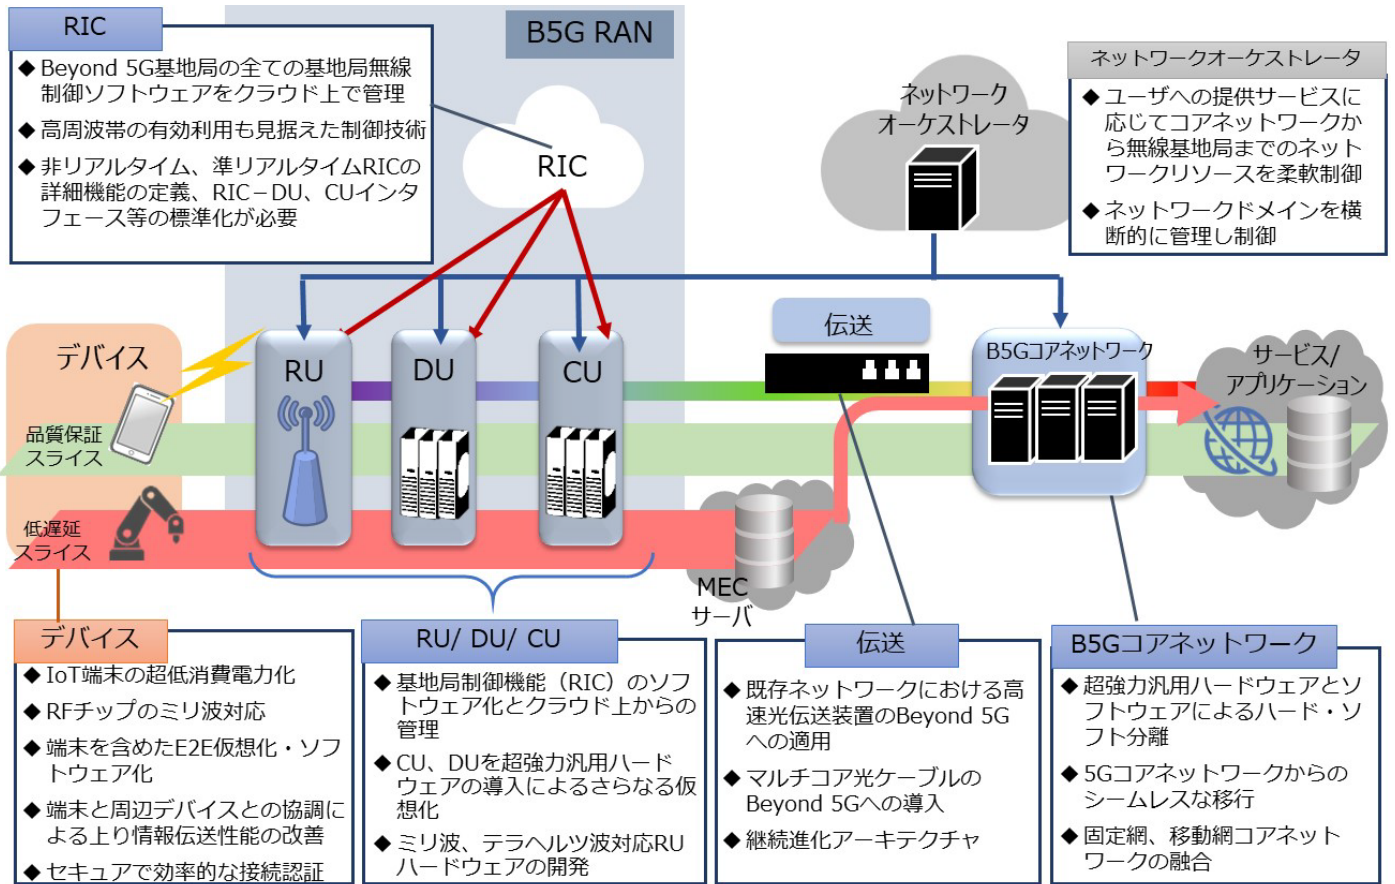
RIC

◆ Beyond 5G基地局の全ての基地局無線制御ソフトウェアをクラウド上で管理

◆ 高周波帯の有効利用も見据えた制御技術

◆ 非リアルタイム、準リアルタイムRICの詳細機能の定義、RIC－DU、CUインタフェース等の標準化が必要

B5G RAN

RIC

ネットワークオーケストレータ

ネットワークオーケストレータ

◆ ユーザへの提供サービスに応じてコアネットワークから無線基地局までのネットワークリソースを柔軟制御

◆ ネットワークドメインを横断的に管理し制御

デバイス

品質保証スライス

低遅延スライス

RU

DU

CU

伝送

B5Gコアネットワーク

サービス/アプリケーション

MECサーバ

デバイス

◆ IoT端末の超低消費電力化

◆ RFチップのミリ波対応

◆ 端末を含めたE2E仮想化・ソフトウェア化

◆ 端末と周辺デバイスとの協調による上り情報伝送性能の改善

◆ セキュアで効率的な接続認証

RU/ DU/ CU

◆ 基地局制御機能（RIC）のソフトウェア化とクラウド上からの管理

◆ CU、DUを超強力汎用ハードウェアの導入によるさらなる仮想化

◆ ミリ波、テラヘルツ波対応RUハードウェアの開発

伝送

◆ 既存ネットワークにおける高速光伝送装置のBeyond 5Gへの適用

◆ マルチコア光ケーブルのBeyond 5Gへの導入

◆ 継続進化アーキテクチャ

B5Gコアネットワーク

◆ 超強力汎用ハードウェアとソフトウェアによるハード・ソフト分離

◆ 5Gコアネットワークからのシームレスな移行

◆ 固定網、移動網コアネットワークの融合